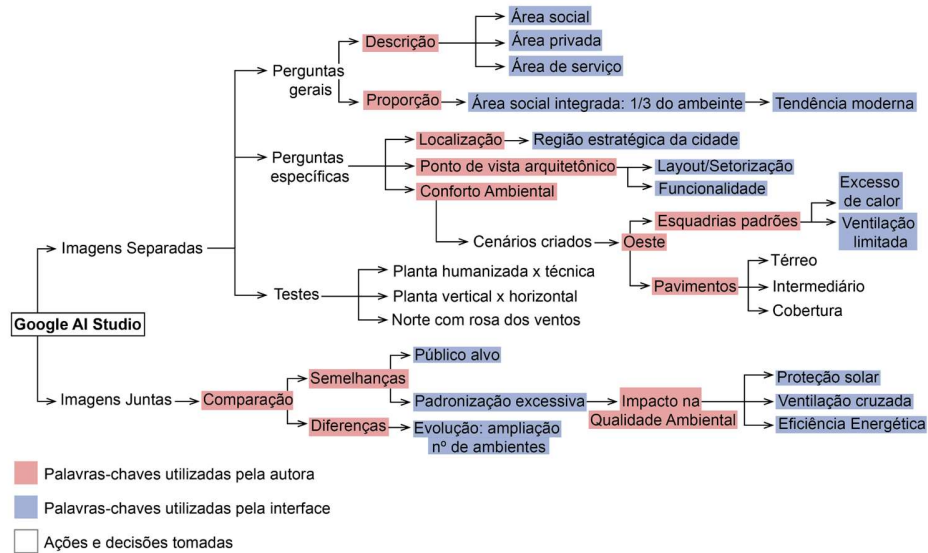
Google AI Studio

Imagens Separadas

Perguntas gerais

Descrição

Área social

Área privada

Área de serviço

Proporção

Área social integrada: 1/3 do ambeinte

Tendência moderna

Perguntas específicas

Localização

Região estratégica da cidade

Ponto de vista arquitetônico

Layout/Setorização

Funcionalidade

Conforto Ambiental

Cenários criados

Oeste

Esquadrias padrões

Excesso de calor

Ventilação limitada

Pavimentos

Térreo

Intermediário

Cobertura

Testes

Planta humanizada x técnica

Planta vertical x horizontal

Norte com rosa dos ventos

Imagens Juntas

Comparação

Semelhanças

Público alvo

Padronização excessiva

Impacto na Qualidade Ambiental

Proteção solar

Ventilação cruzada

Eficiência Energética

Diferenças

Evolução: ampliação nº de ambientes

Palavras-chaves utilizadas pela autora

Palavras-chaves utilizadas pela interface

Ações e decisões tomadas